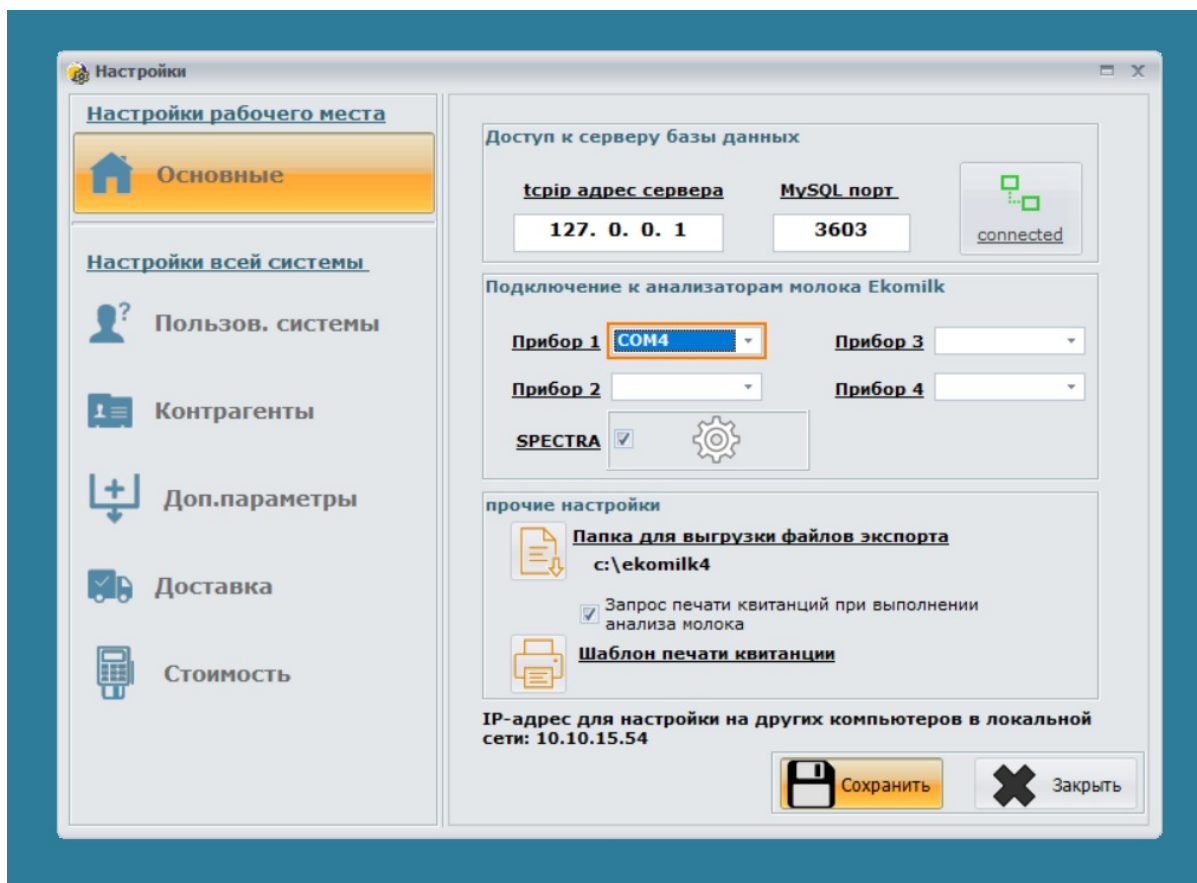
Настройки

Настройки рабочего места

Основные

Настройки всей системы

Пользов. системы

Контрагенты

Доп.параметры

Доставка

Стоимость

Доступ к серверу базы данных

tcpip адрес сервера

127. 0. 0. 1

MySQL порт

3603

connected

Подключение к анализаторам молока Ekomilk

Прибор 1 COM4

Прибор 3

Прибор 2

Прибор 4

SPECTRA

прочие настройки

Папка для выгрузки файлов экспорта

c:\ekomilk4

Запрос печати квитанций при выполнении анализа молока

Шаблон печати квитанции

IP-адрес для настройки на других компьютеров в локальной сети: 10.10.15.54

Сохранить

Закрыть